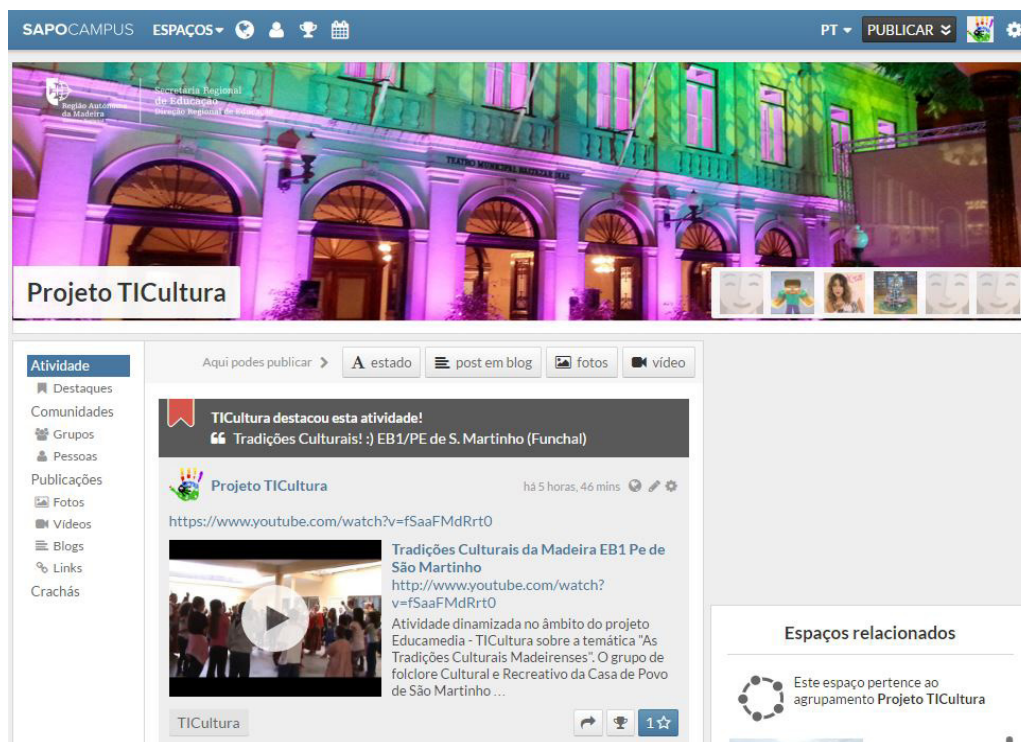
SAPOCAMPUS ESPAÇOS PT PUBLICAR

Região Autónoma da Madeira
Secretaria Regional de Educação
Direção Regional de Educação

TEATRO MUNICIPAL BALTAZAR DIAS

Projeto TICultura

Atividade
Destaques
Comunidades
Grupos
Pessoas
Publicações
Fotos
Vídeos
Blogs
Links
Crachás

Aqui podes publicar > estado post em blog fotos vídeo

TICultura destacou esta atividade!
Tradições Culturais! :) EB1/PE de S. Martinho (Funchal)

Projeto TICultura há 5 horas, 46 mins

https://www.youtube.com/watch?v=fSaaFMdRrt0

Tradições Culturais da Madeira EB1 Pe de São Martinho
http://www.youtube.com/watch?v=fSaaFMdRrt0
Atividade dinamizada no âmbito do projeto Educamedia - TICultura sobre a temática "As Tradições Culturais Madeirenses". O grupo de folclore Cultural e Recreativo da Casa de Povo de São Martinho ...

TICultura 1

Espaços relacionados
Este espaço pertence ao agrupamento Projeto TICultura